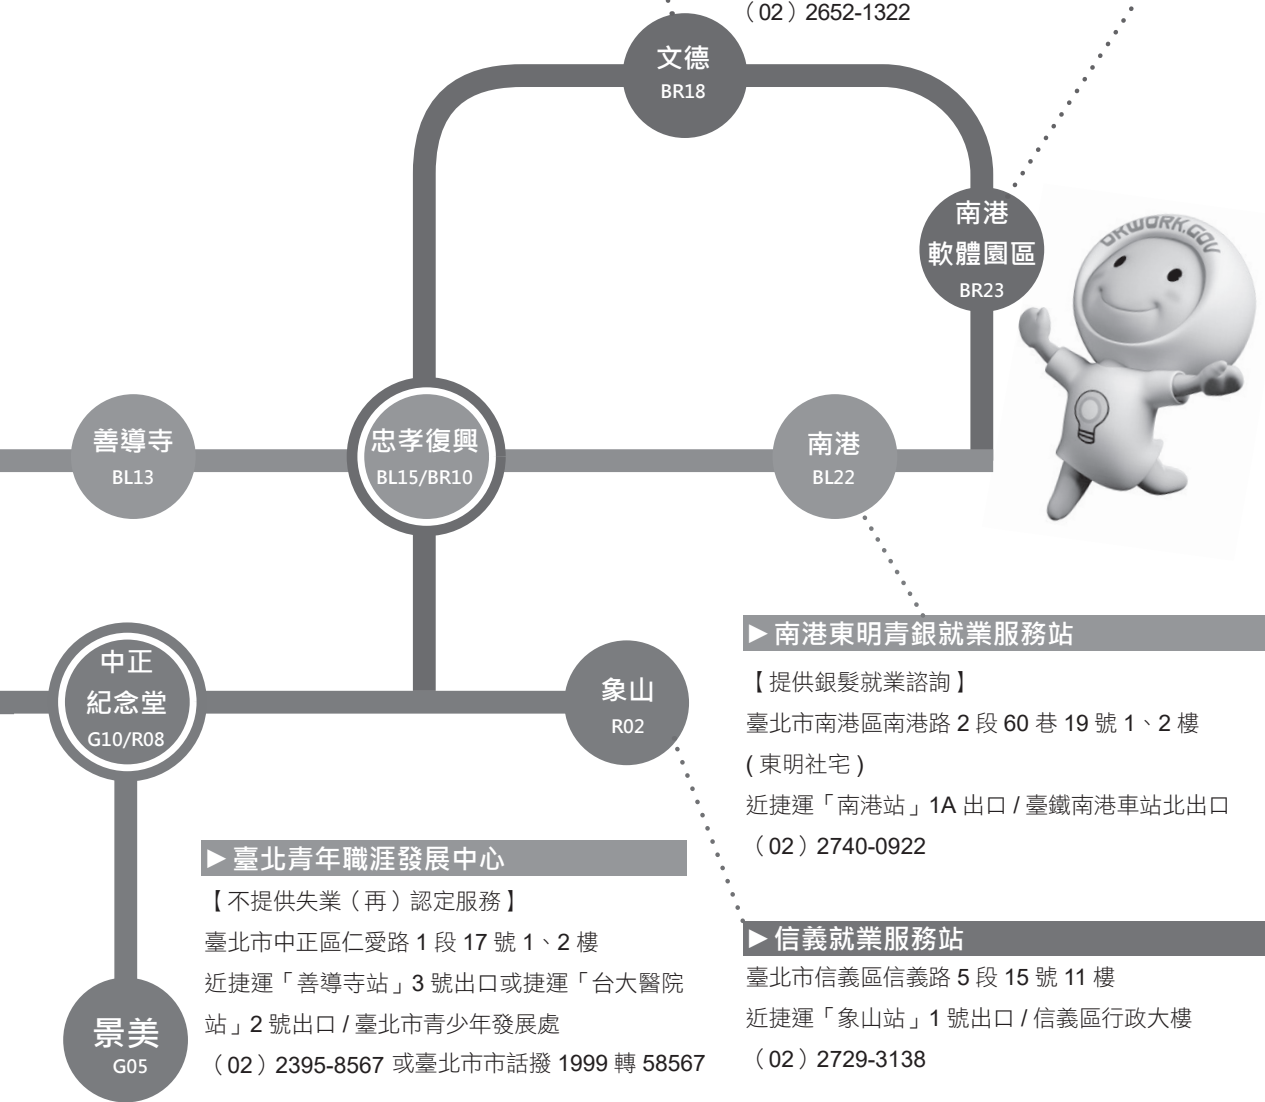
（02）2652-1322

文德
BR18

南港
軟體園區
BR23

OKWORK.GOV

善導寺
BL13

忠孝復興
BL15/BR10

南港
BL22

►南港東明青銀就業服務站

【提供銀髮就業諮詢】
臺北市南港區南港路 2 段 60 巷 19 號 1、2 樓
(東明社宅)
近捷運「南港站」1A 出口 / 臺鐵南港車站北出口
（02）2740-0922

中正
紀念堂
G10/R08

象山
R02

►臺北青年職涯發展中心

【不提供失業（再）認定服務】
臺北市中正區仁愛路 1 段 17 號 1、2 樓
近捷運「善導寺站」3 號出口或捷運「台大醫院站」2 號出口 / 臺北市青少年發展處
（02）2395-8567 或臺北市市話撥 1999 轉 58567

►信義就業服務站

臺北市信義區信義路 5 段 15 號 11 樓
近捷運「象山站」1 號出口 / 信義區行政大樓
（02）2729-3138

景美
G05